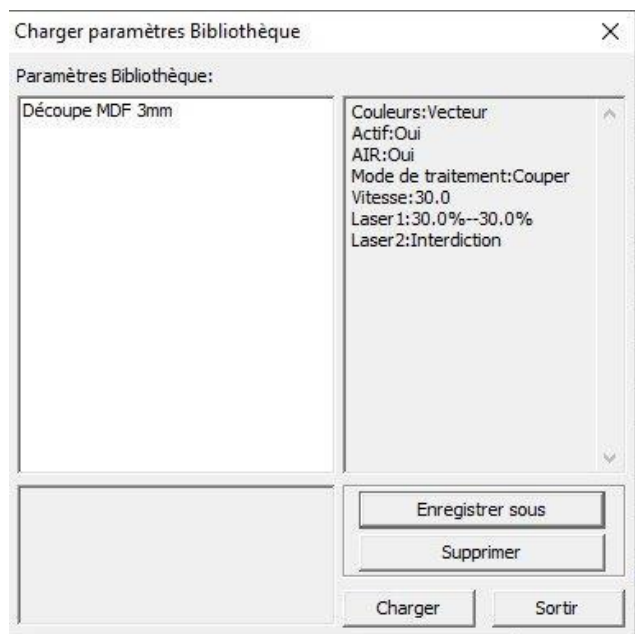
Charger paramètres Bibliothèque

×

Paramètres Bibliothèque:

Découpe MDF 3mm

Couleurs:Vecteur
Actif:Oui
AIR:Oui
Mode de traitement:Couper
Vitesse:30.0
Laser1:30.0%--30.0%
Laser2:Interdiction

Enregistrer sous

Supprimer

Charger

Sortir